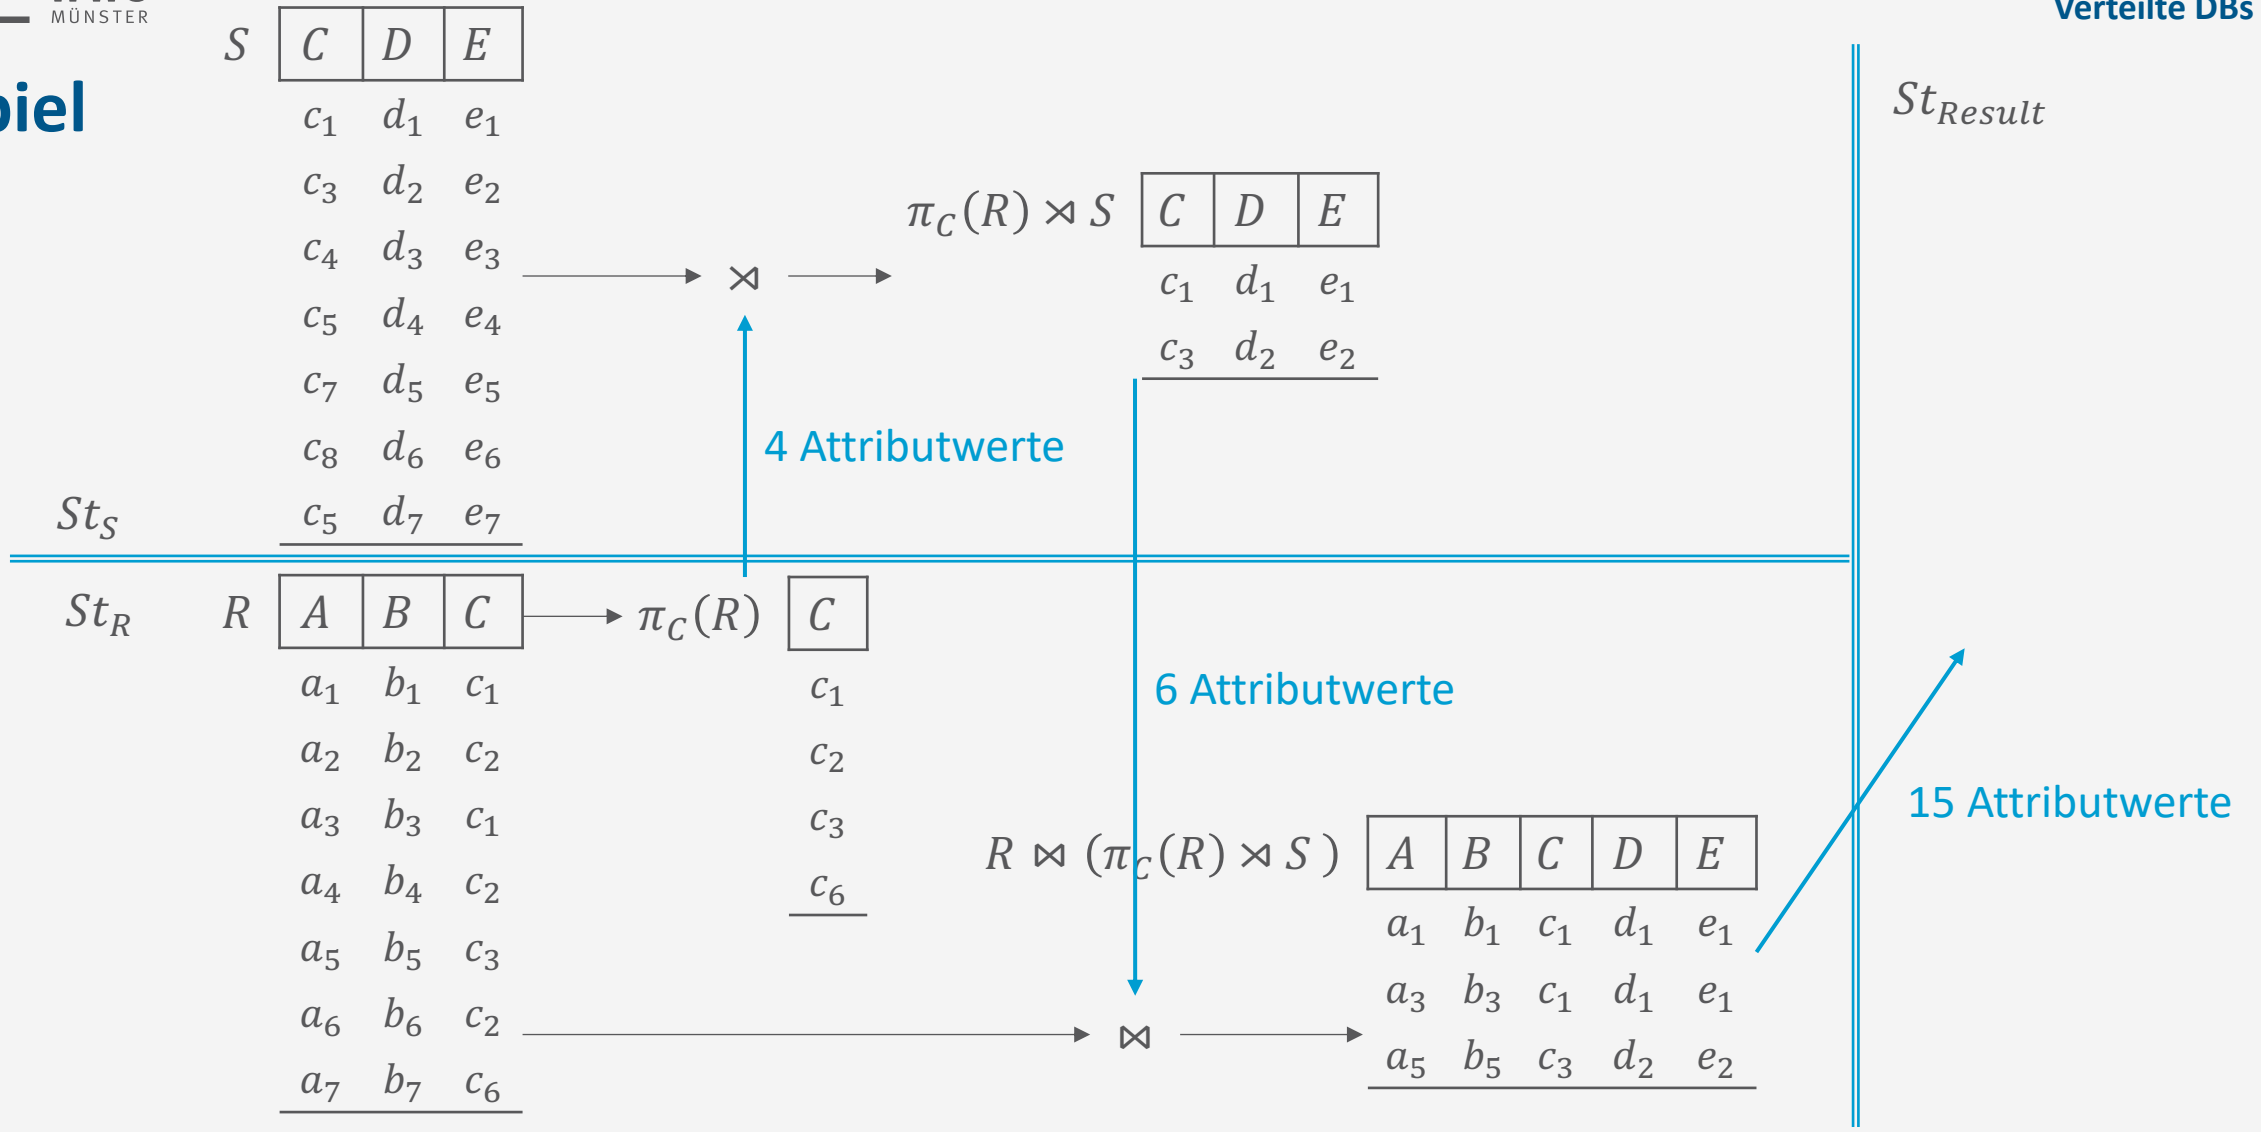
MÜNSTER

Verteilte DBs

piel

$S$

| $C$ | $D$ | $E$ |
|---|---|---|
| $c_1$ | $d_1$ | $e_1$ |
| $c_3$ | $d_2$ | $e_2$ |
| $c_4$ | $d_3$ | $e_3$ |
| $c_5$ | $d_4$ | $e_4$ |
| $c_7$ | $d_5$ | $e_5$ |
| $c_8$ | $d_6$ | $e_6$ |
| $c_5$ | $d_7$ | $e_7$ |

$St_S$

$\rtimes$

$\pi_C(R) \rtimes S$

| $C$ | $D$ | $E$ |
|---|---|---|
| $c_1$ | $d_1$ | $e_1$ |
| $c_3$ | $d_2$ | $e_2$ |

4 Attributwerte

$St_{Result}$

$St_R$

$R$

| $A$ | $B$ | $C$ |
|---|---|---|
| $a_1$ | $b_1$ | $c_1$ |
| $a_2$ | $b_2$ | $c_2$ |
| $a_3$ | $b_3$ | $c_1$ |
| $a_4$ | $b_4$ | $c_2$ |
| $a_5$ | $b_5$ | $c_3$ |
| $a_6$ | $b_6$ | $c_2$ |
| $a_7$ | $b_7$ | $c_6$ |

$\pi_C(R)$

| $C$ |
|---|
| $c_1$ |
| $c_2$ |
| $c_3$ |
| $c_6$ |

6 Attributwerte

15 Attributwerte

$R \bowtie (\pi_C(R) \rtimes S\ )$

| $A$ | $B$ | $C$ | $D$ | $E$ |
|---|---|---|---|---|
| $a_1$ | $b_1$ | $c_1$ | $d_1$ | $e_1$ |
| $a_3$ | $b_3$ | $c_1$ | $d_1$ | $e_1$ |
| $a_5$ | $b_5$ | $c_3$ | $d_2$ | $e_2$ |

$\bowtie$